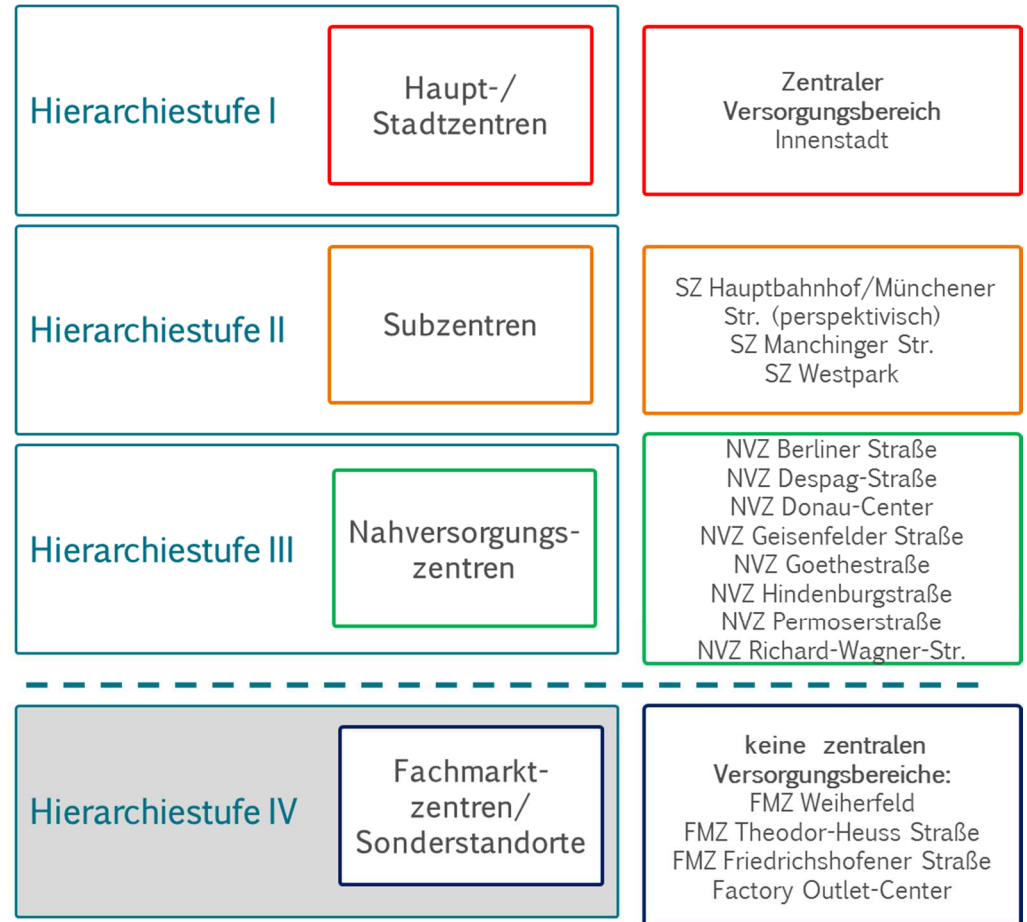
Hierarchiestufe I

Haupt-/ Stadtzentren

Zentraler Versorgungsbereich
Innenstadt

Hierarchiestufe II

Subzentren

SZ Hauptbahnhof/Münchener Str. (perspektivisch)
SZ Manchinger Str.
SZ Westpark

Hierarchiestufe III

Nahversorgungszentren

NVZ Berliner Straße
NVZ Despag-Straße
NVZ Donau-Center
NVZ Geisenfelder Straße
NVZ Goethestraße
NVZ Hindenburgstraße
NVZ Permoserstraße
NVZ Richard-Wagner-Str.

Hierarchiestufe IV

Fachmarktzentren/ Sonderstandorte

keine zentralen Versorgungsbereiche:
FMZ Weiherfeld
FMZ Theodor-Heuss Straße
FMZ Friedrichshofener Straße
Factory Outlet-Center